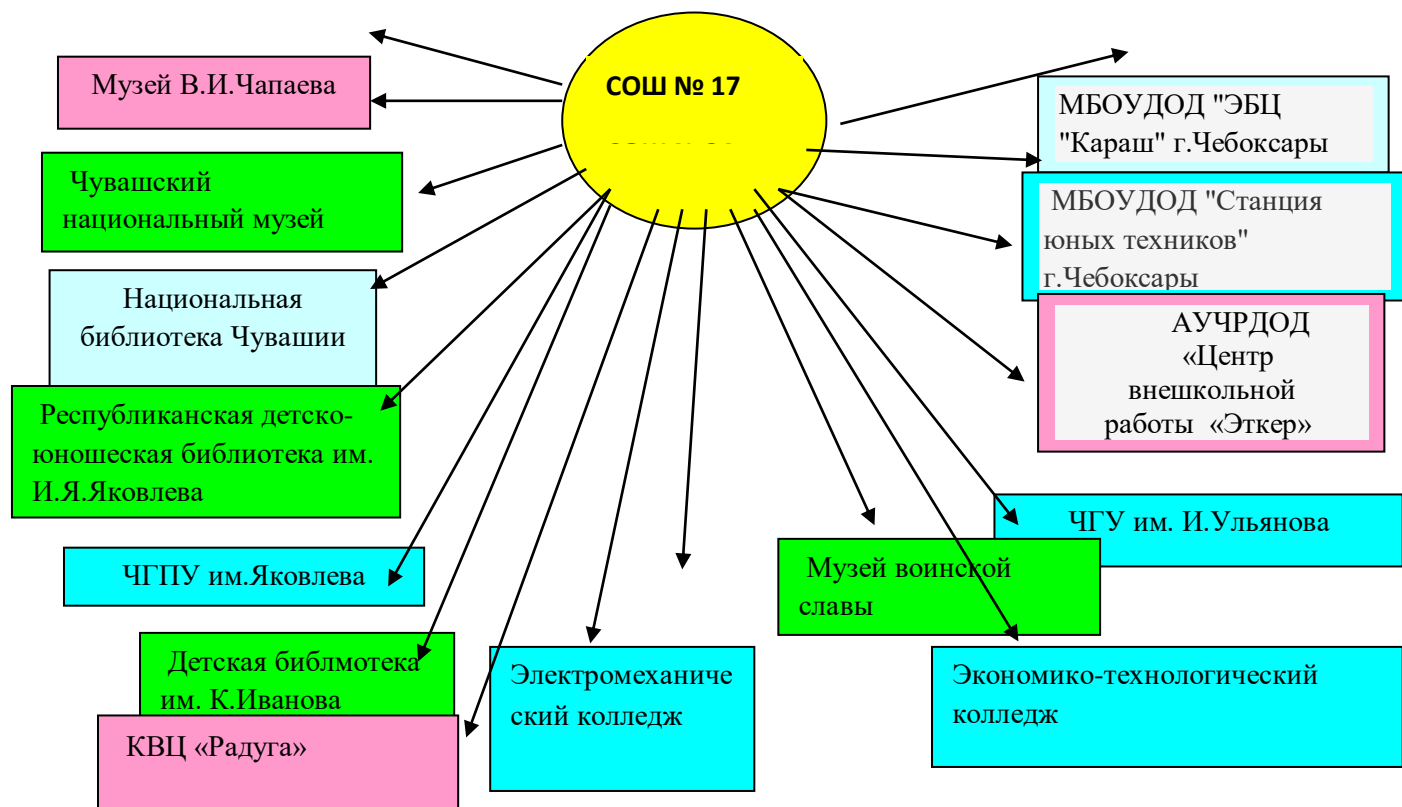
СОШ № 17

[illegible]

Музей В.И.Чапаева

Чувашский национальный музей

Национальная библиотека Чувашии

Республиканская детско-юношеская библиотека им. И.Я.Яковлева

ЧГПУ им.Яковлева

Детская библмотека им. К.Иванова

КВЦ «Радуга»

Электромеханический колледж

МБОУДОД "ЭБЦ "Караш" г.Чебоксары

МБОУДОД "Станция юных техников" г.Чебоксары

АУЧРДОД «Центр внешкольной работы «Эткер»

ЧГУ им. И.Ульянова

Музей воинской славы

Экономико-технологический колледж